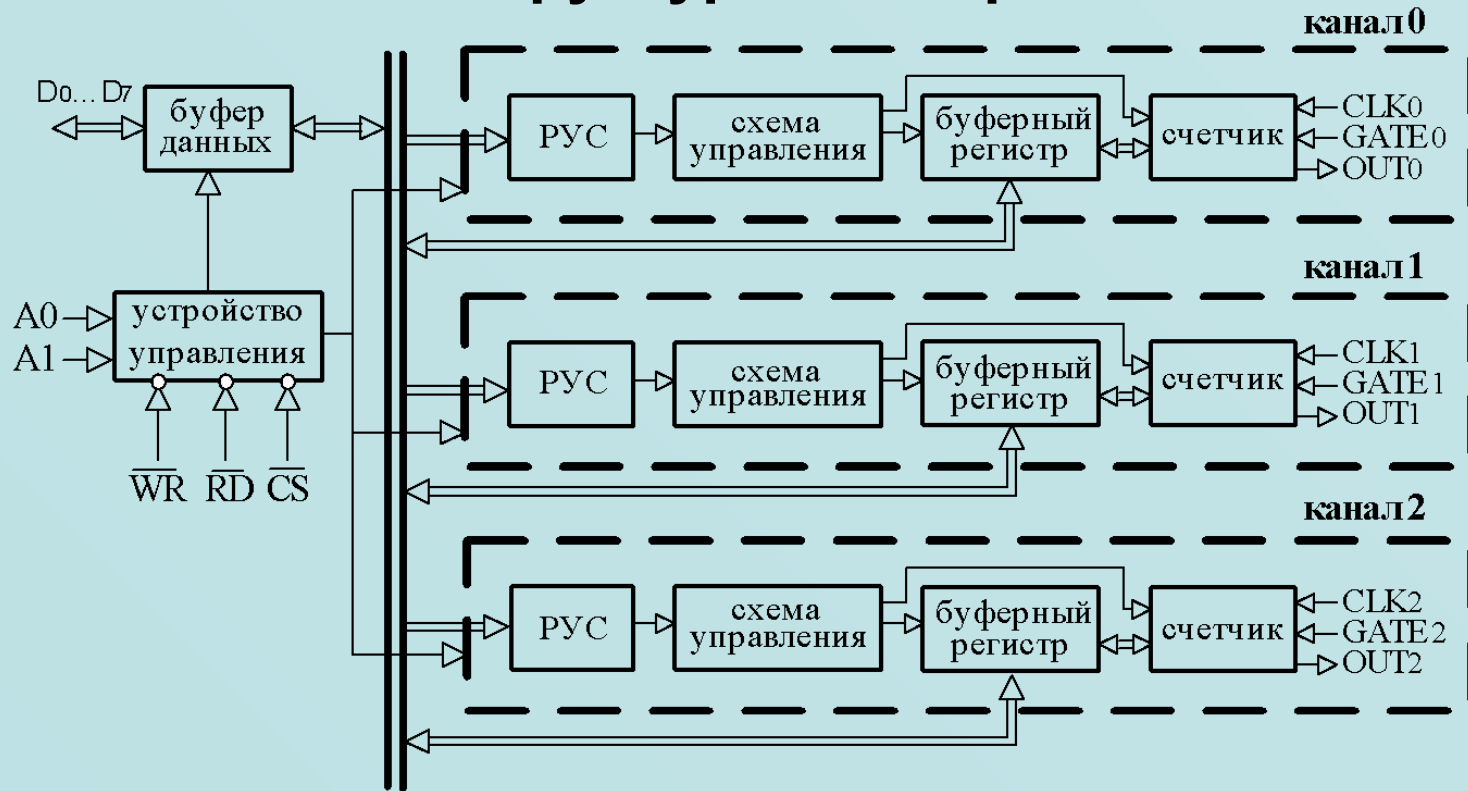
канал0

D0... D7

буфер данных

РУС

схема управления

буферный регистр

счетчик

CLK0
GATE0
OUT0

канал1

A0
A1

устройство управления

$\overline{WR}$ $\overline{RD}$ $\overline{CS}$

РУС

схема управления

буферный регистр

счетчик

CLK1
GATE1
OUT1

канал2

РУС

схема управления

буферный регистр

счетчик

CLK2
GATE2
OUT2